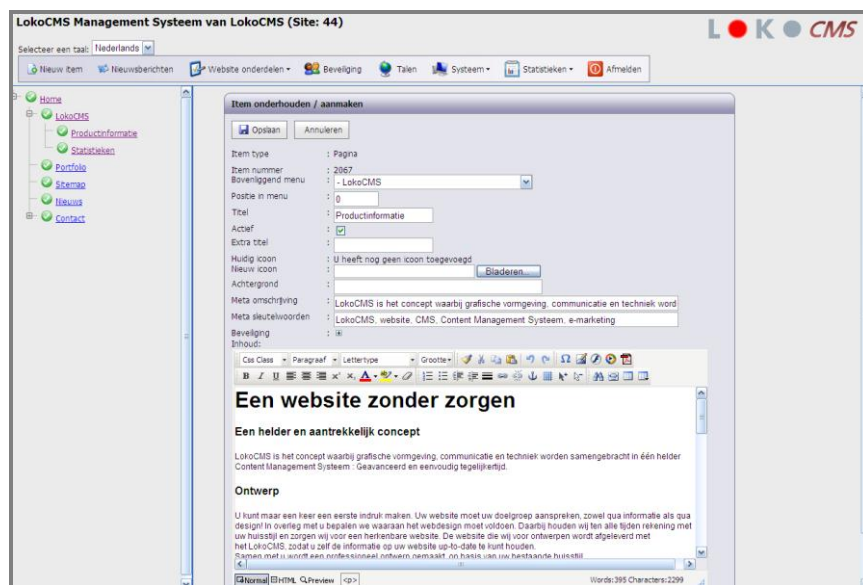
LokoCMS Management Systeem van LokoCMS (Site: 44)

L K CMS

Selecteer een taal: Nederlands

Nieuw item | Nieuwsberichten | Website onderdelen | Beveiliging | Talen | Systeem | Statistieken | Afmelden

Home
LokoCMS
Productinformatie
Statistieken
Portfolio
Sitemap
Nieuws
Contact

Item onderhouden / aanmaken

Opslaan | Annuleren

| | |
|---|---|
| Item type | : Pagina |
| Item nummer | : 2067 |
| Bovenliggend menu | : - LokoCMS |
| Positie in menu | : 0 |
| Titel | : Productinformatie |
| Actief | : |
| Extra titel | : |
| Huidig icoon | : U heeft nog geen icoon toegevoegd |
| Nieuw icoon | : Bladeren... |
| Achtergrond | : |
| Meta omschrijving | : LokoCMS is het concept waarbij grafische vormgeving, communicatie en techniek word |
| Meta sleutelwoorden | : LokoCMS, website, CMS, Content Management Systeem, e-marketing |
| Beveiliging | : |
| Inhoud: | |

Css Class | Paragraaf | Lettertype | Grootte

Een website zonder zorgen

Een helder en aantrekkelijk concept

LokoCMS is het concept waarbij grafische vormgeving, communicatie en techniek worden samengebracht in één helder Content Management Systeem : Geavanceerd en eenvoudig tegelijkertijd.

Ontwerp

U kunt maar een keer een eerste indruk maken. Uw website moet uw doelgroep aanspreken, zowel qua informatie als qua design! In overleg met u bepalen we waaraan het webdesign moet voldoen. Daarbij houden wij ten alle tijden rekening met uw huisstijl en zorgen wij voor een herkenbare website. De website die wij voor ontwerpen wordt afgeleverd met het LokoCMS, zodat u zelf de informatie op uw website up-to-date te kunt houden.
Samen met u wordt een professioneel ontwerp gemaakt, op basis van uw bestaande huisstijl.

Normal | HTML | Preview | <p>

Words:395 Characters:2299